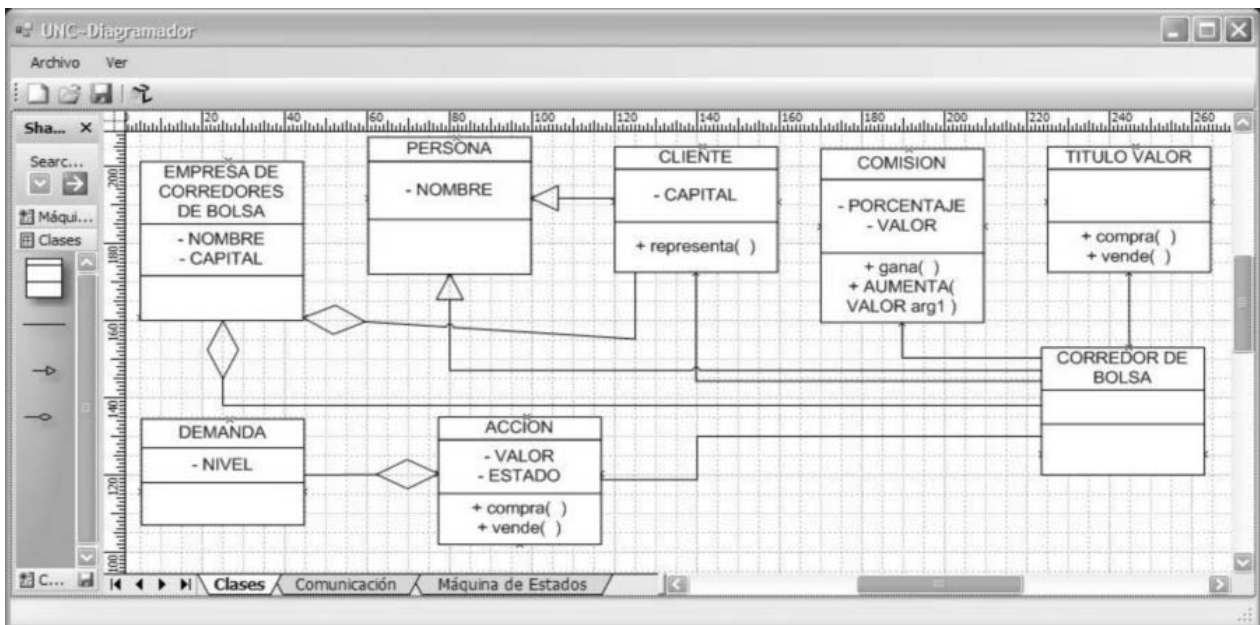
UNC-Diagramador

Archivo Ver

Sha... ×

Searc...

Máqui...

Clases

C...

20 40 60 80 100 120 140 160 180 200 220 240 260

200 180 160 140 120 100

EMPRESA DE CORREDORES DE BOLSA

- NOMBRE
- CAPITAL

PERSONA

- NOMBRE

CLIENTE

- CAPITAL

+ representa( )

COMISION

- PORCENTAJE
- VALOR

+ gana( )
+ AUMENTA( VALOR arg1 )

TITULO VALOR

+ compra( )
+ vende( )

CORREDOR DE BOLSA

DEMANDA

- NIVEL

ACCION

- VALOR
- ESTADO

+ compra( )
+ vende( )

Clases Comunicación Máquina de Estados